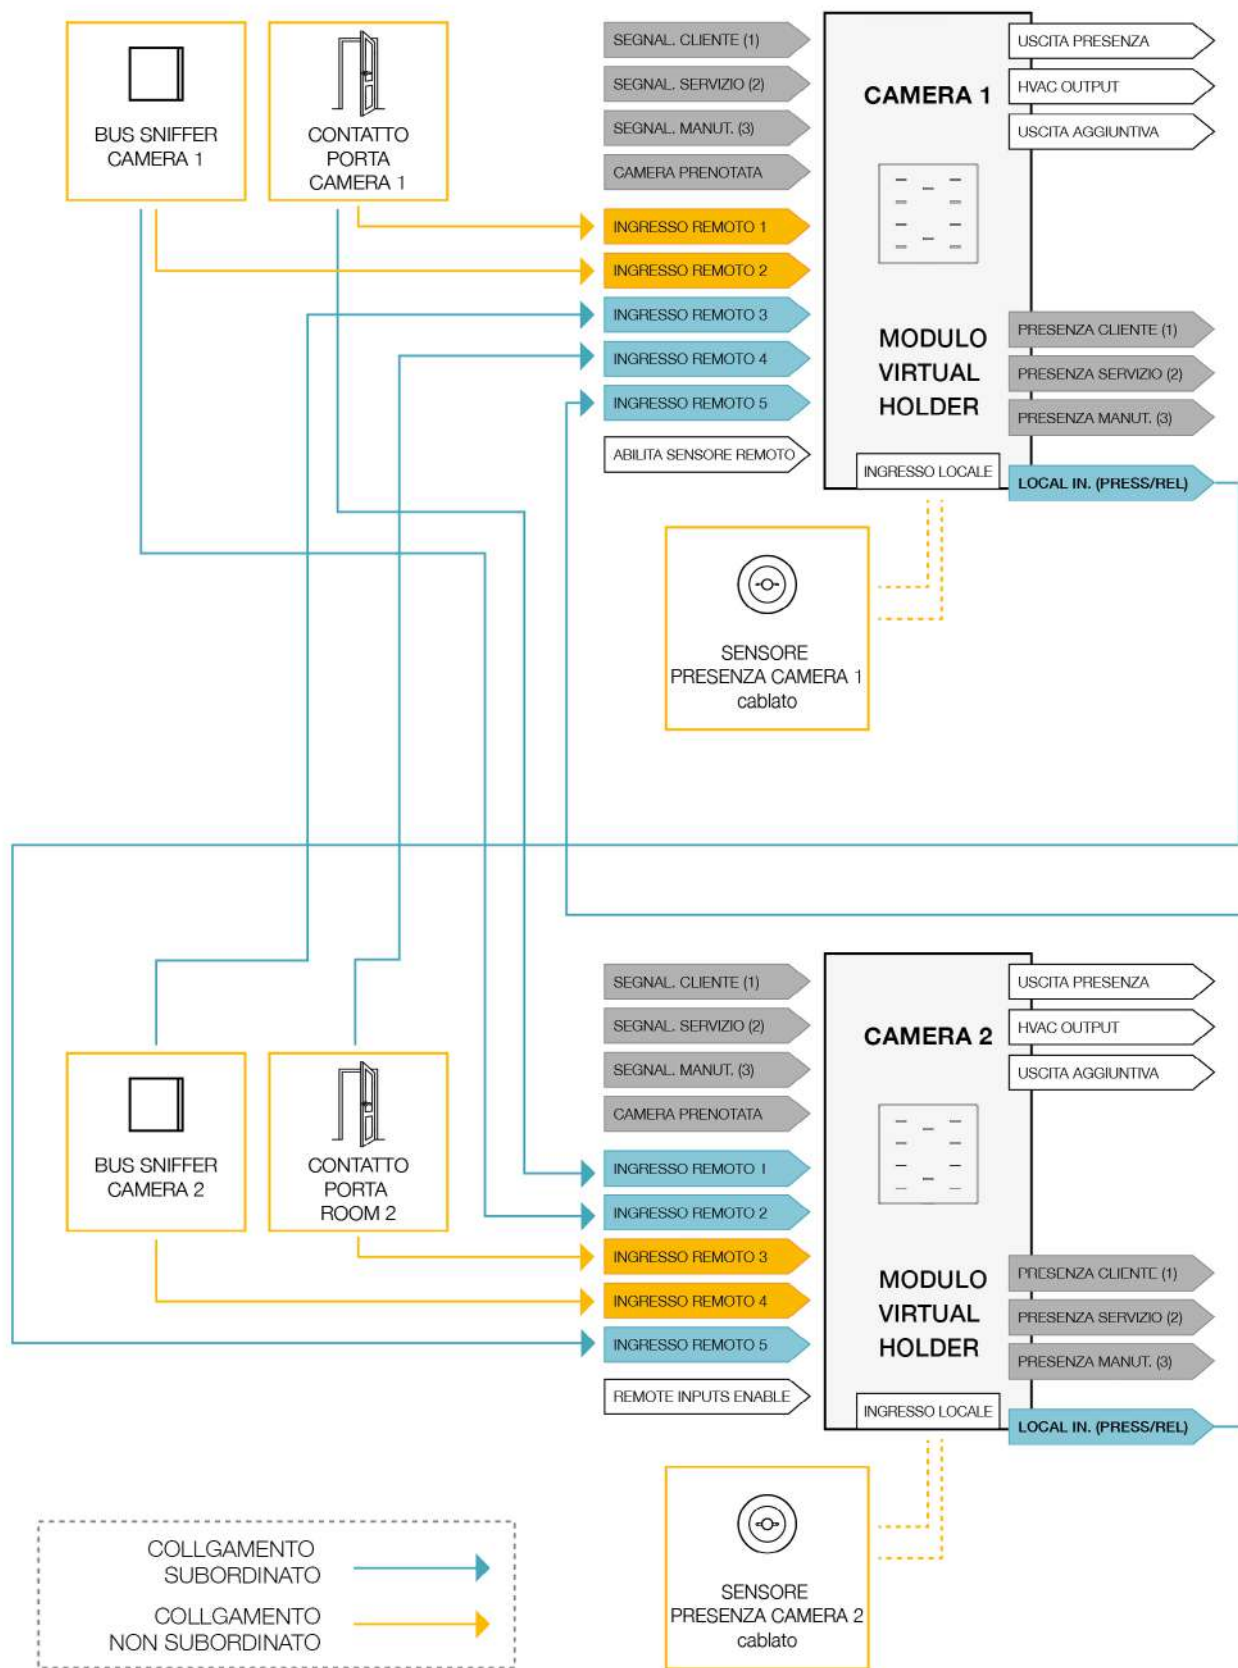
BUS SNIFFER CAMERA 1

CONTATTO PORTA CAMERA 1

SEGNAL. CLIENTE (1)
SEGNAL. SERVIZIO (2)
SEGNAL. MANUT. (3)
CAMERA PRENOTATA
INGRESSO REMOTO 1
INGRESSO REMOTO 2
INGRESSO REMOTO 3
INGRESSO REMOTO 4
INGRESSO REMOTO 5
ABILITA SENSORE REMOTO

CAMERA 1

MODULO VIRTUAL HOLDER

INGRESSO LOCALE

USCITA PRESENZA
HVAC OUTPUT
USCITA AGGIUNTIVA
PRESENZA CLIENTE (1)
PRESENZA SERVIZIO (2)
PRESENZA MANUT. (3)
LOCAL IN. (PRESS/REL)

SENSORE PRESENZA CAMERA 1 cablato

BUS SNIFFER CAMERA 2

CONTATTO PORTA ROOM 2

SEGNAL. CLIENTE (1)
SEGNAL. SERVIZIO (2)
SEGNAL. MANUT. (3)
CAMERA PRENOTATA
INGRESSO REMOTO 1
INGRESSO REMOTO 2
INGRESSO REMOTO 3
INGRESSO REMOTO 4
INGRESSO REMOTO 5
REMOTE INPUTS ENABLE

CAMERA 2

MODULO VIRTUAL HOLDER

INGRESSO LOCALE

USCITA PRESENZA
HVAC OUTPUT
USCITA AGGIUNTIVA
PRESENZA CLIENTE (1)
PRESENZA SERVIZIO (2)
PRESENZA MANUT. (3)
LOCAL IN. (PRESS/REL)

SENSORE PRESENZA CAMERA 2 cablato

COLLGAMENTO SUBORDINATO

COLLGAMENTO NON SUBORDINATO